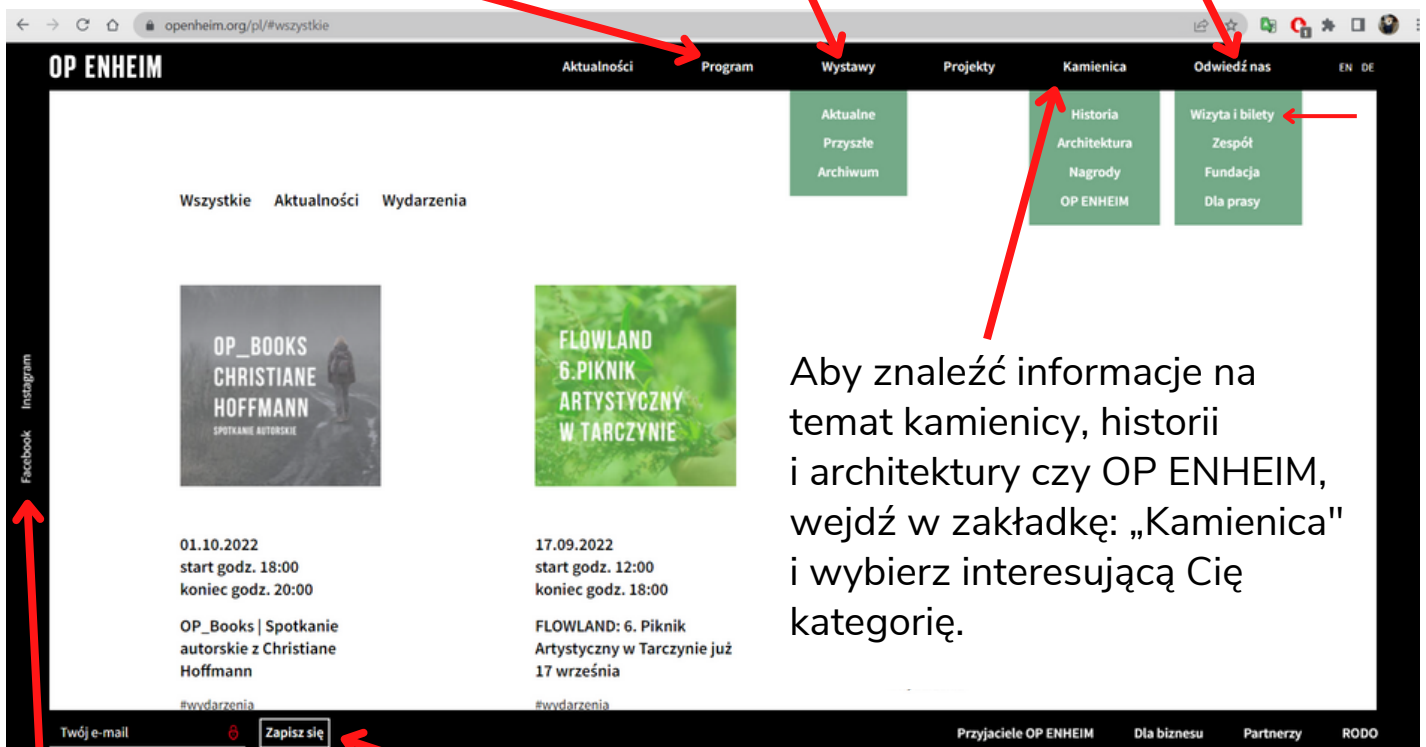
openheim.org/pl/#wszystkie

OP ENHEIM

Aktualności Program Wystawy Projekty Kamienica Odwiedź nas EN DE

Aktualne
Przyszłe
Archiwum

Historia
Architektura
Nagrody
OP ENHEIM

Wizyta i bilety
Zespół
Fundacja
Dla prasy

Wszystkie Aktualności Wydarzenia

Instagram
Facebook

OP_BOOKS CHRISTIANE HOFFMANN
SPOTKANIE AUTORSKIE

FLOWLAND 6.PIKNIK ARTYSTYCZNY W TARCZYNIE

Aby znaleźć informacje na temat kamienicy, historii i architektury czy OP ENHEIM, wejdź w zakładkę: „Kamienica" i wybierz interesującą Cię kategorię.

01.10.2022
start godz. 18:00
koniec godz. 20:00

OP_Books | Spotkanie autorskie z Christiane Hoffmann

#wydarzenia

17.09.2022
start godz. 12:00
koniec godz. 18:00

FLOWLAND: 6. Piknik Artystyczny w Tarczynie już 17 września

#wydarzenia

Twój e-mail Zapisz się

Przyjaciele OP ENHEIM Dla biznesu Partnerzy RODO